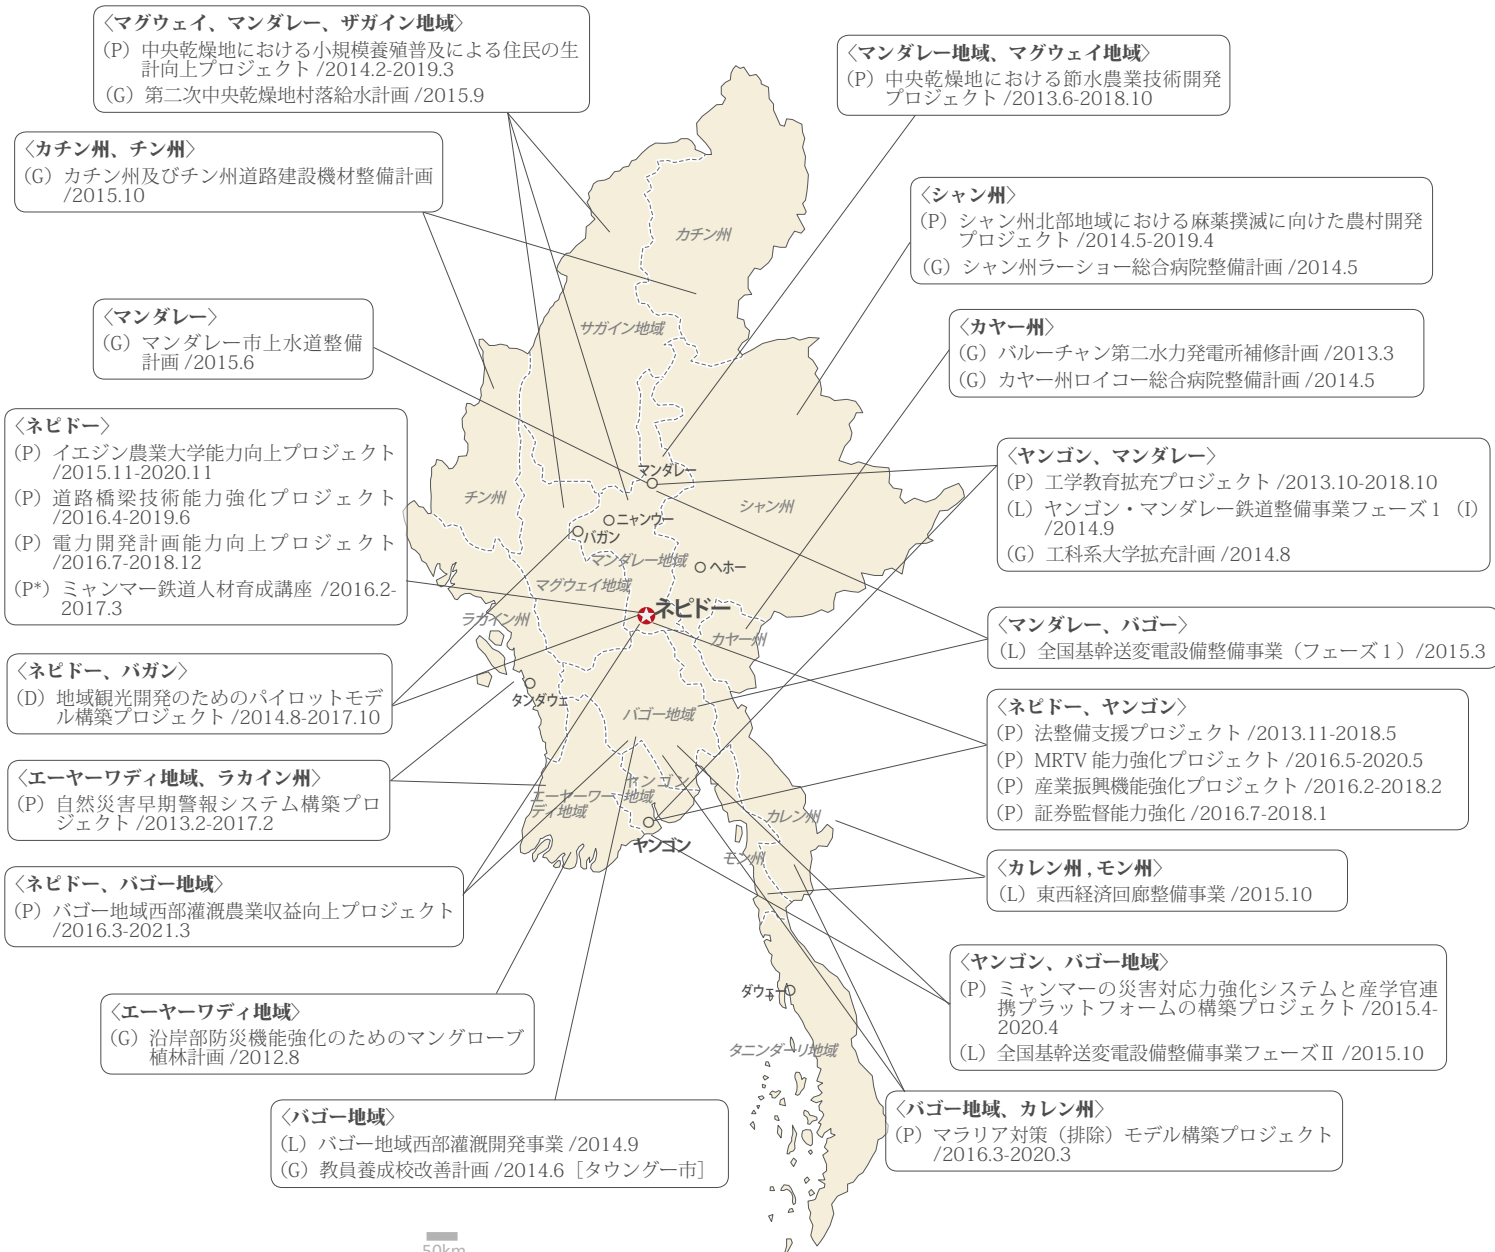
〈マグウェイ、マンダレー、ザガイン地域〉
(P) 中央乾燥地における小規模養殖普及による住民の生計向上プロジェクト /2014.2-2019.3
(G) 第二次中央乾燥地村落給水計画 /2015.9

〈マンダレー地域、マグウェイ地域〉
(P) 中央乾燥地における節水農業技術開発プロジェクト /2013.6-2018.10

〈カチン州、チン州〉
(G) カチン州及びチン州道路建設機材整備計画 /2015.10

〈シャン州〉
(P) シャン州北部地域における麻薬撲滅に向けた農村開発プロジェクト /2014.5-2019.4
(G) シャン州ラーショー総合病院整備計画 /2014.5

〈マンダレー〉
(G) マンダレー市上水道整備計画 /2015.6

〈カヤー州〉
(G) バルーチャン第二水力発電所補修計画 /2013.3
(G) カヤー州ロイコー総合病院整備計画 /2014.5

〈ネピドー〉
(P) イエジン農業大学能力向上プロジェクト /2015.11-2020.11
(P) 道路橋梁技術能力強化プロジェクト /2016.4-2019.6
(P) 電力開発計画能力向上プロジェクト /2016.7-2018.12
(P*) ミャンマー鉄道人材育成講座 /2016.2-2017.3

〈ヤンゴン、マンダレー〉
(P) 工学教育拡充プロジェクト /2013.10-2018.10
(L) ヤンゴン・マンダレー鉄道整備事業フェーズ 1 (I) /2014.9
(G) 工科系大学拡充計画 /2014.8

〈マンダレー、バゴー〉
(L) 全国基幹送変電設備整備事業（フェーズ 1）/2015.3

〈ネピドー、バガン〉
(D) 地域観光開発のためのパイロットモデル構築プロジェクト /2014.8-2017.10

〈ネピドー、ヤンゴン〉
(P) 法整備支援プロジェクト /2013.11-2018.5
(P) MRTV 能力強化プロジェクト /2016.5-2020.5
(P) 産業振興機能強化プロジェクト /2016.2-2018.2
(P) 証券監督能力強化 /2016.7-2018.1

〈エーヤーワディ地域、ラカイン州〉
(P) 自然災害早期警報システム構築プロジェクト /2013.2-2017.2

〈カレン州 , モン州〉
(L) 東西経済回廊整備事業 /2015.10

〈ネピドー、バゴー地域〉
(P) バゴー地域西部灌漑農業収益向上プロジェクト /2016.3-2021.3

〈ヤンゴン、バゴー地域〉
(P) ミャンマーの災害対応力強化システムと産学官連携プラットフォームの構築プロジェクト /2015.4-2020.4
(L) 全国基幹送変電設備整備事業フェーズⅡ /2015.10

〈エーヤーワディ地域〉
(G) 沿岸部防災機能強化のためのマングローブ植林計画 /2012.8

〈バゴー地域、カレン州〉
(P) マラリア対策（排除）モデル構築プロジェクト /2016.3-2020.3

〈バゴー地域〉
(L) バゴー地域西部灌漑開発事業 /2014.9
(G) 教員養成校改善計画 /2014.6［タウングー市］

カチン州
サガイン地域
マンダレー
チン州
シャン州
ニャンウー
バガン
マンダレー地域
ヘホー
マグウェイ地域
ネピドー
ラカイン州
カヤー州
タンダウェ
バゴー地域
エーヤーワディ地域
ヤンゴン地域
カレン州
ヤンゴン
モン州
ダウェー
タニンダーリ地域
50km